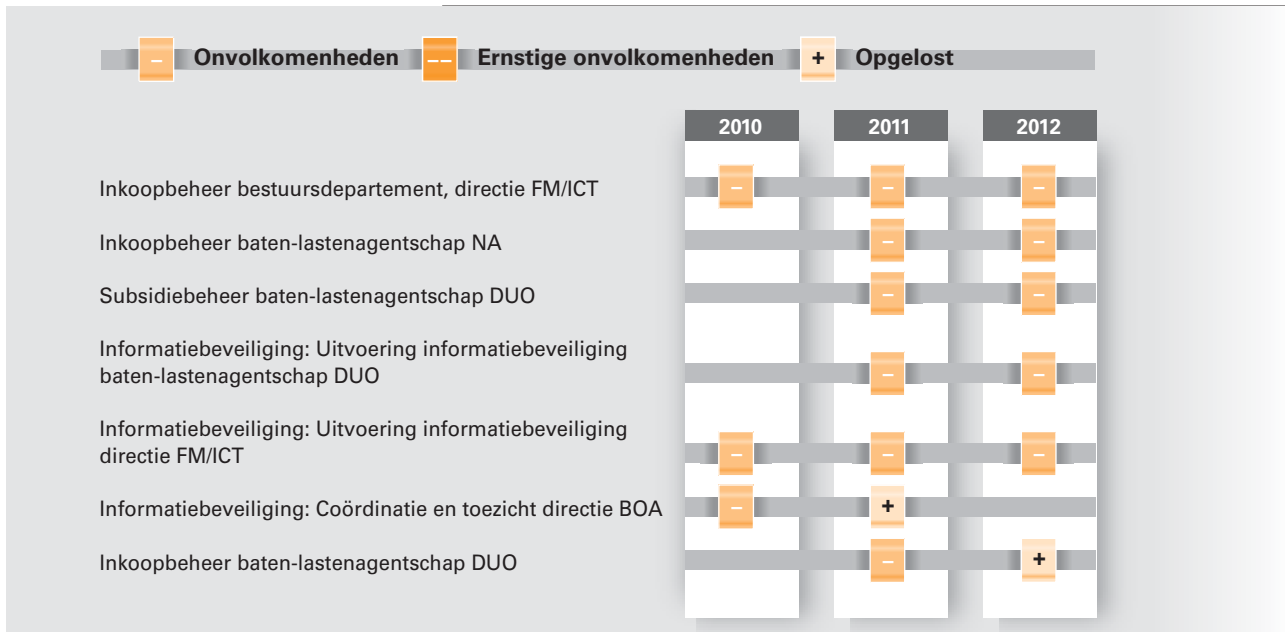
– Onvolkomenheden –– Ernstige onvolkomenheden + Opgelost

| | 2010 | 2011 | 2012 |
|---|---|---|---|
| Inkoopbeheer bestuursdepartement, directie FM/ICT | – | – | – |
| Inkoopbeheer baten-lastenagentschap NA | | – | – |
| Subsidiebeheer baten-lastenagentschap DUO | | – | – |
| Informatiebeveiliging: Uitvoering informatiebeveiliging baten-lastenagentschap DUO | | – | – |
| Informatiebeveiliging: Uitvoering informatiebeveiliging directie FM/ICT | – | – | – |
| Informatiebeveiliging: Coördinatie en toezicht directie BOA | – | + | |
| Inkoopbeheer baten-lastenagentschap DUO | | – | + |